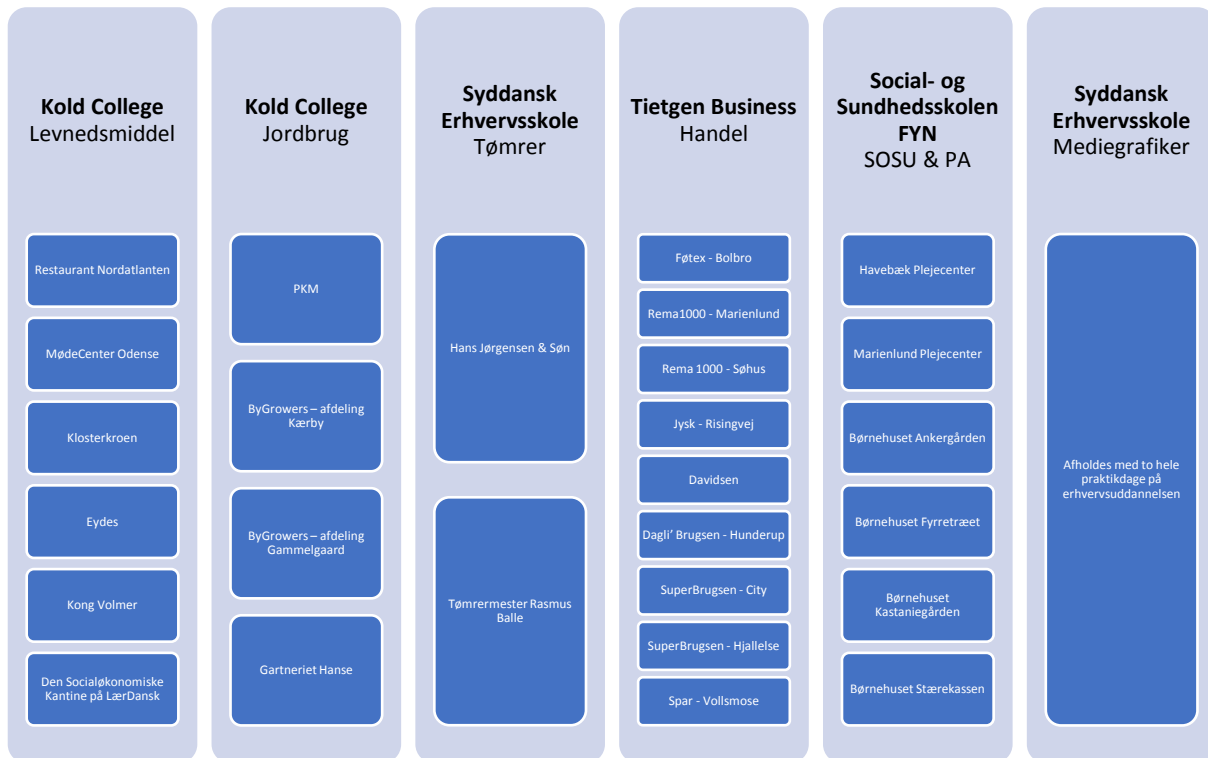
**Kold College**
Levnedsmiddel

Restaurant Nordatlanten

MødeCenter Odense

Klosterkroen

Eydes

Kong Volmer

Den Socialøkonomiske Kantine på LærDansk

**Kold College**
Jordbrug

PKM

ByGrowers – afdeling Kærby

ByGrowers – afdeling Gammelgaard

Gartneriet Hanse

**Syddansk Erhvervsskole**
Tømrer

Hans Jørgensen & Søn

Tømrermester Rasmus Balle

**Tietgen Business**
Handel

Føtex - Bolbro

Rema1000 - Marienlund

Rema 1000 - Søhus

Jysk - Risingvej

Davidsen

Dagli' Brugsen - Hunderup

SuperBrugsen - City

SuperBrugsen - Hjallelse

Spar - Vollsmose

**Social- og Sundhedsskolen FYN**
SOSU & PA

Havebæk Plejecenter

Marienlund Plejecenter

Børnehuset Ankergården

Børnehuset Fyrretræet

Børnehuset Kastaniegården

Børnehuset Stærekassen

**Syddansk Erhvervsskole**
Mediegrafiker

Afholdes med to hele praktikdage på erhvervsuddannelsen